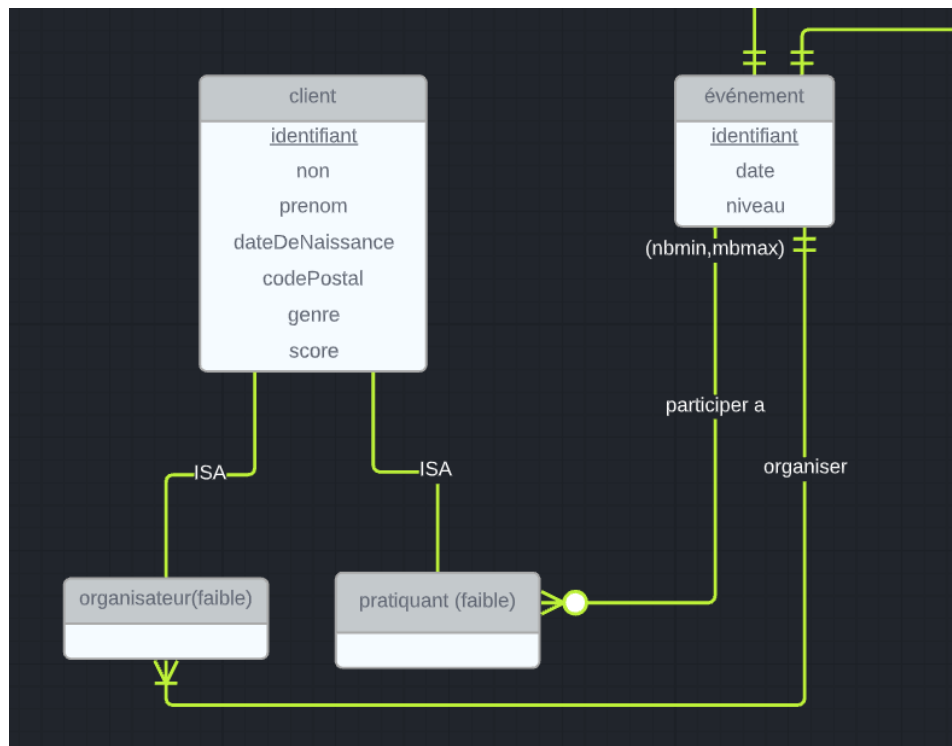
client

identifiant

non

prenom

dateDeNaissance

codePostal

genre

score

événement

identifiant

date

niveau

(nbmin,mbmax)

participer a

organiser

ISA

ISA

organisateur(faible)

pratiquant (faible)